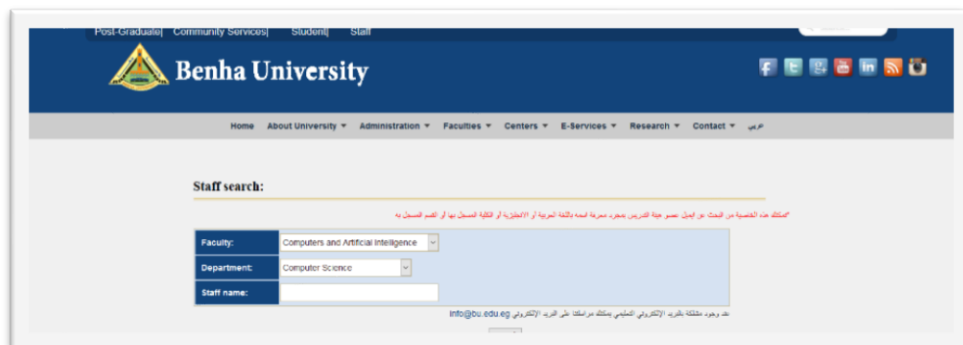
Post-Graduate| Community Services| Student| Staff

Benha University

Home About University ▾ Administration ▾ Faculties ▾ Centers ▾ E-Services ▾ Research ▾ Contact ▾ عربي

Staff search:

*يمكنك هذه الخاصية من البحث عن أي عضو هيئة التدريس بمجرد معرفة اسمه باللغة العربية أو الانجليزية أو الكلية المسجل بها أو القسم المسجل به

| Faculty: | Computers and Artificial Intelligence |
|---|---|
| Department: | Computer Science |
| Staff name: | |

عند وجود مشكلة بالبريد الإلكتروني الجامعي يمكنك مراسلتنا على البريد الإلكتروني info@bu.edu.eg